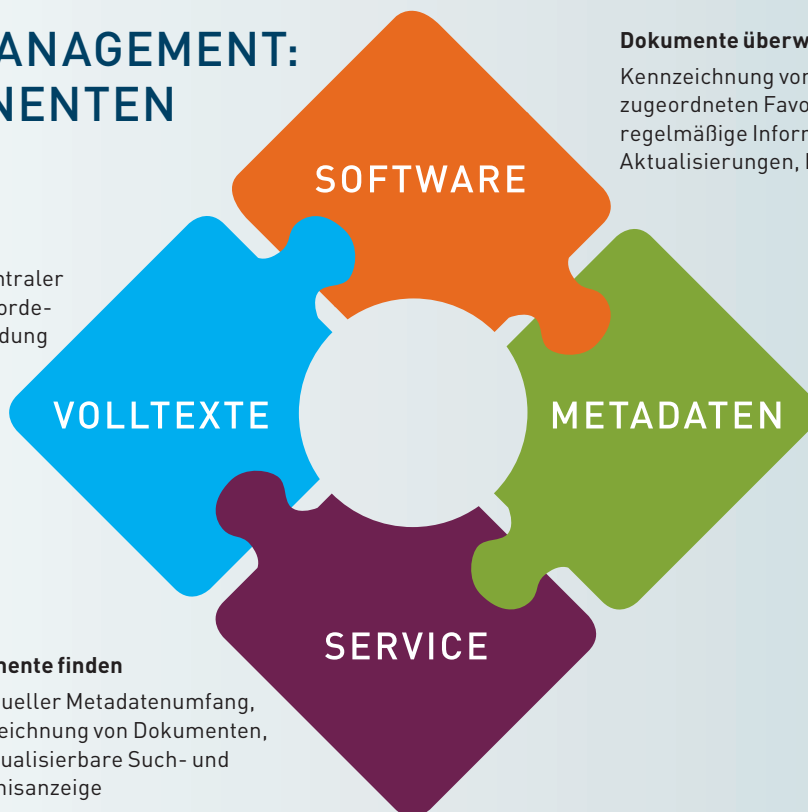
ANAGEMENT:
NENTEN

ntraler
orde-
dung

Dokumente überw

Kennzeichnung von
zugeordneten Favo
regelmäßige Inform
Aktualisierungen, I

SOFTWARE

VOLLTEXTE

METADATEN

SERVICE

nente finden

ueller Metadatenumfang,
eichnung von Dokumenten,
ualisierbare Such- und
nisanzeige